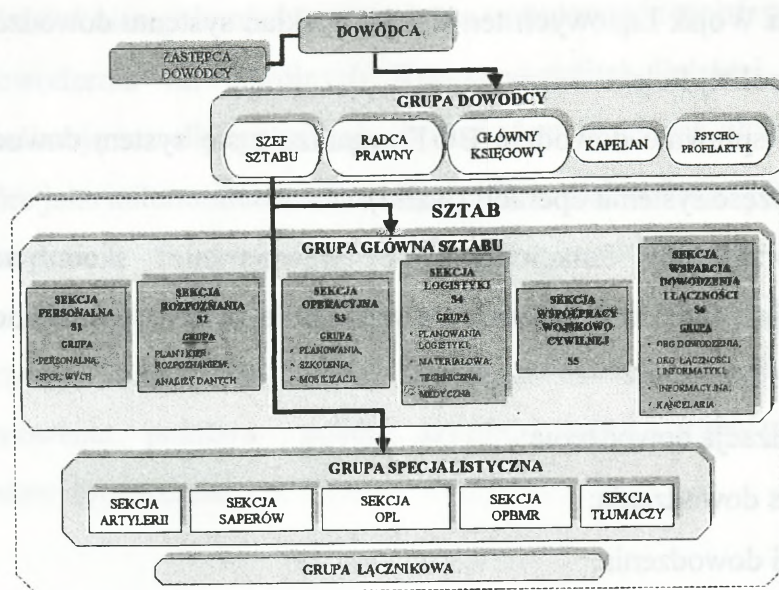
DOWÓDCA

ZASTĘPCA DOWÓDCY

GRUPA DOWÓDCY

SZEF SZTABU

RADCA PRAWNY

GŁÓWNY KSIĘGOWY

KAPELAN

PSYCHO-PROFILAKTYK

SZTAB

GRUPA GŁÓWNA SZTABU

SEKCJA PERSONALNA S1
GRUPA
- PERSONALNA,
- SPOŁ. WYCH.

SEKCJA ROZPOZNANIA S2
GRUPA
- PLAN. I KIER. ROZPOZNANIEM,
- ANALIZY DANYCH

SEKCJA OPERACYJNA S3
GRUPA
- PLANOWANIA,
- SZKOLENIA,
- MOBILIZACJI

SEKCJA LOGISTYKI S4
GRUPA
- PLANOWANIA LOGISTYKI,
- MATERIAŁOWA,
- TECHNICZNA,
- MEDYCZNA

SEKCJA WSPÓŁPRACY WOJSKOWO CYWILNEJ S5

SEKCJA WSPARCIA DOWODZENIA I ŁĄCZNOŚCI S6
GRUPA
- ORG. DOWODZENIA,
- ORG. ŁĄCZNOŚCI I INFORMATYKI,
- INFORMACYJNA,
- KANCELARIA

GRUPA SPECJALISTYCZNA

SEKCJA ARTYLERII

SEKCJA SAPERÓW

SEKCJA OPL

SEKCJA OPBMR

SEKCJA TŁUMACZY

GRUPA ŁĄCZNIKOWA